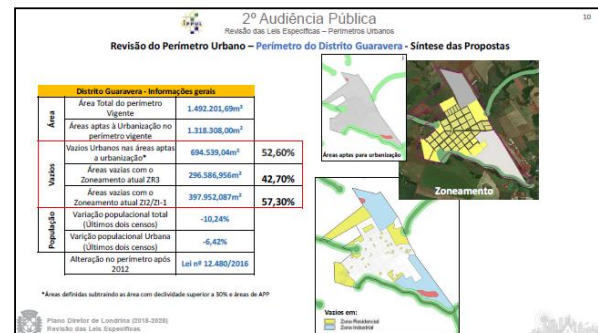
IPPUL

2º Audiência Pública

Revisão das Leis Específicas – Perímetros Urbanos

10

Revisão do Perímetro Urbano – Perímetro do Distrito Guaravera - Síntese das Propostas

| Distrito Guaravera - Informações gerais | | | |
|---|---|---|---|
| Área | Área Total do perímetro Vigente | 1.492.201,69m² | |
| | Áreas aptas à Urbanização no perímetro vigente | 1.318.308,00m² | |
| Vazios | Vazios Urbanos nas áreas aptas a urbanização* | 694.539,04m² | 52,60% |
| | Áreas vazias com o Zoneamento atual ZR3 | 296.586,956m² | 42,70% |
| | Áreas vazias com o Zoneamento atual ZI2/ZI-1 | 397.952,087m² | 57,30% |
| População | Variação populacional total (Últimos dois censos) | -10,24% | |
| | Variação populacional Urbana (Últimos dois censos) | -6,42% | |
| | Alteração no perímetro após 2012 | Lei nº 12.480/2016 | |

*Áreas definidas subtraindo as áreas com declividade superior a 30% e áreas de APP

Áreas aptas para urbanização

Zoneamento

Vazios em:
Zona Residencial
Zona Industrial

Plano Diretor de Londrina (2018-2028)
Revisão das Leis Específicas